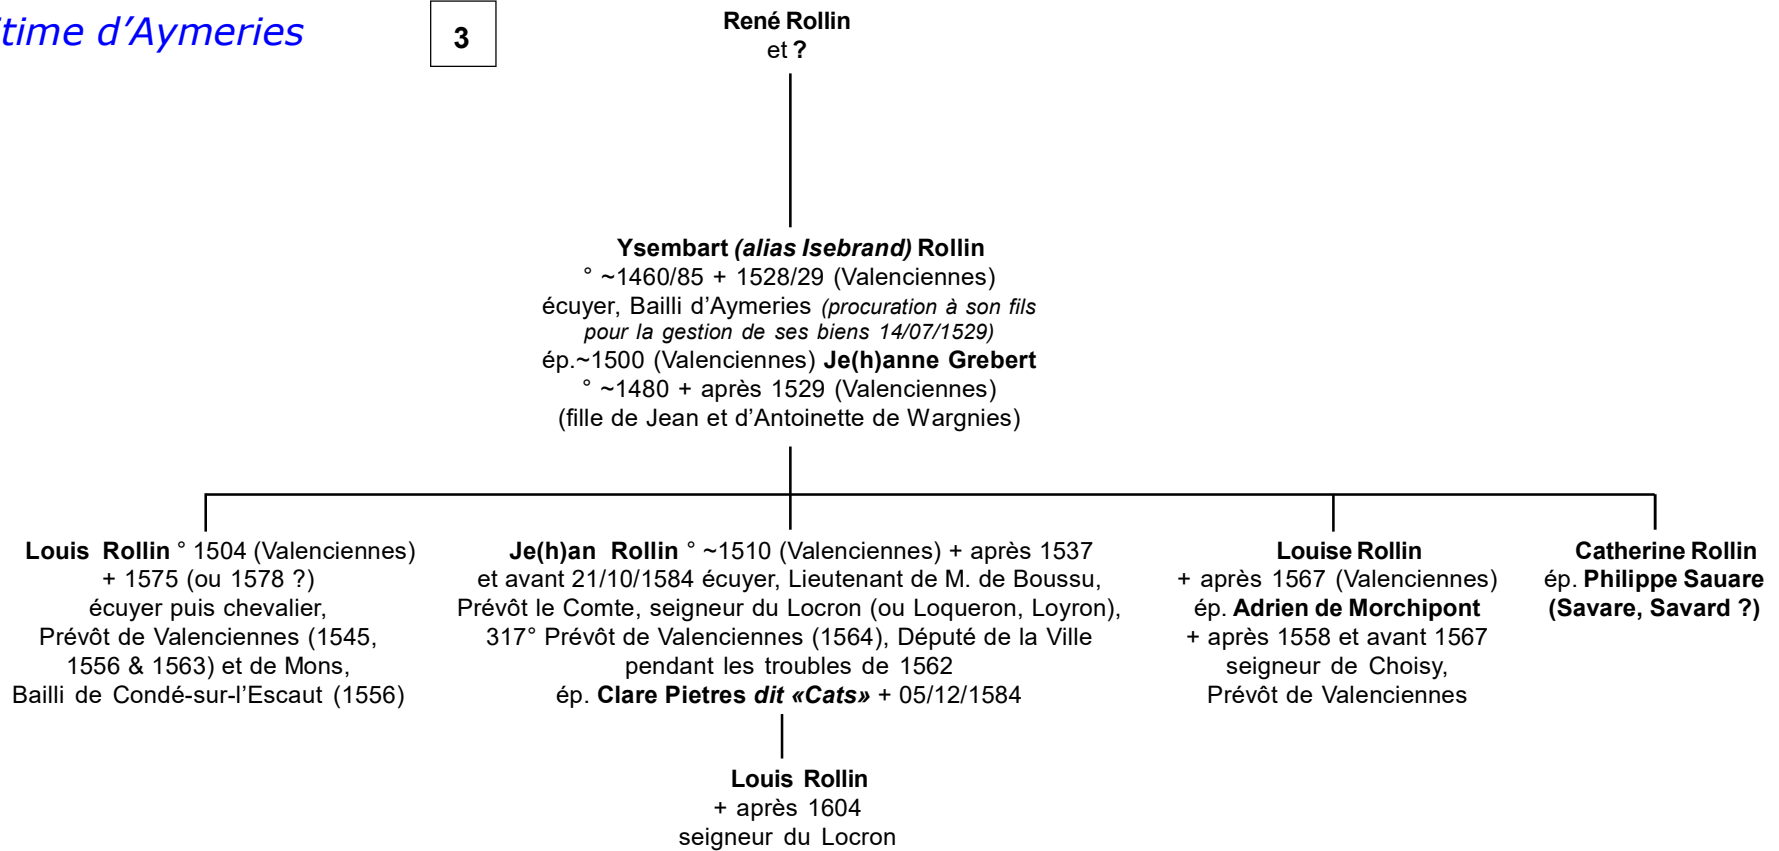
time d'Aymeries

3

René Rollin
et ?

Ysembart (alias Isebrand) Rollin
° ~1460/85 + 1528/29 (Valenciennes)
écuyer, Bailli d'Aymeries (procuration à son fils pour la gestion de ses biens 14/07/1529)
ép.~1500 (Valenciennes) Je(h)anne Grebert
° ~1480 + après 1529 (Valenciennes)
(fille de Jean et d'Antoinette de Wargnies)

Louis Rollin ° 1504 (Valenciennes)
+ 1575 (ou 1578 ?)
écuyer puis chevalier,
Prévôt de Valenciennes (1545, 1556 & 1563) et de Mons,
Bailli de Condé-sur-l'Escaut (1556)

Je(h)an Rollin ° ~1510 (Valenciennes) + après 1537
et avant 21/10/1584 écuyer, Lieutenant de M. de Boussu,
Prévôt le Comte, seigneur du Locron (ou Loqueron, Loyron),
317° Prévôt de Valenciennes (1564), Député de la Ville
pendant les troubles de 1562
ép. Clare Pietres dit «Cats» + 05/12/1584

Louis Rollin
+ après 1604
seigneur du Locron

Louise Rollin
+ après 1567 (Valenciennes)
ép. Adrien de Morchipont
+ après 1558 et avant 1567
seigneur de Choisy,
Prévôt de Valenciennes

Catherine Rollin
ép. Philippe Sauare
(Savare, Savard ?)